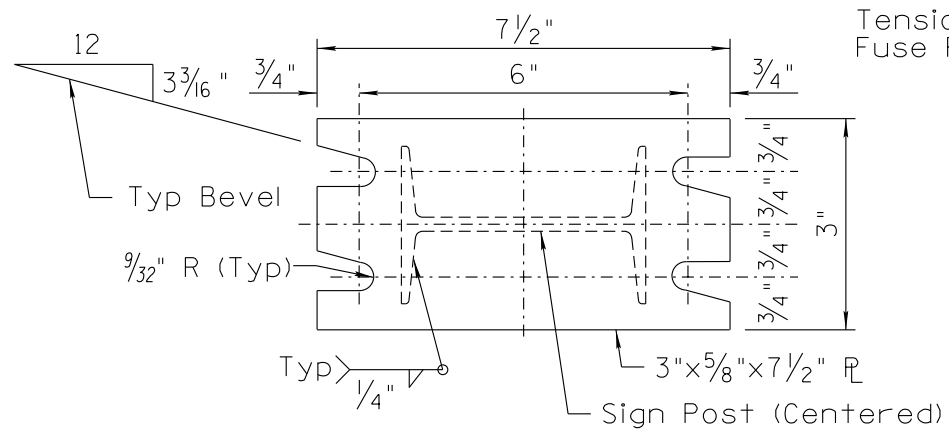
Tensio
Fuse P

$7\frac{1}{2}$"

12

$3\frac{3}{16}$"

$\frac{3}{4}$"

6"

$\frac{3}{4}$"

Typ Bevel

$\frac{3}{4}$"

$\frac{3}{4}$"

$\frac{3}{4}$"

$\frac{3}{4}$"

3"

$\frac{9}{32}$" R (Typ)

Typ

$\frac{1}{4}$"

3"x$\frac{5}{8}$"x$7\frac{1}{2}$" PL

Sign Post (Centered)